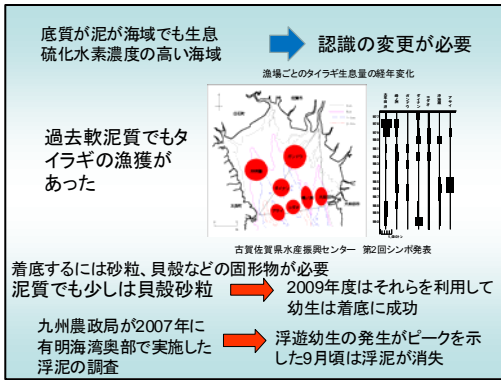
底質が泥が海域でも生息
硫化水素濃度の高い海域

認識の変更が必要

漁場ごとのタイラギ生息量の経年変化

過去軟泥質でもタイラギの漁獲があった

古賀佐賀県水産振興センター　第2回シンポ発表

着底するには砂粒、貝殻などの固形物が必要
泥質でも少しは貝殻砂粒

2009年度はそれらを利用して幼生は着底に成功

九州農政局が2007年に有明海湾奥部で実施した浮泥の調査

浮遊幼生の発生がピークを示した9月頃は浮泥が消失